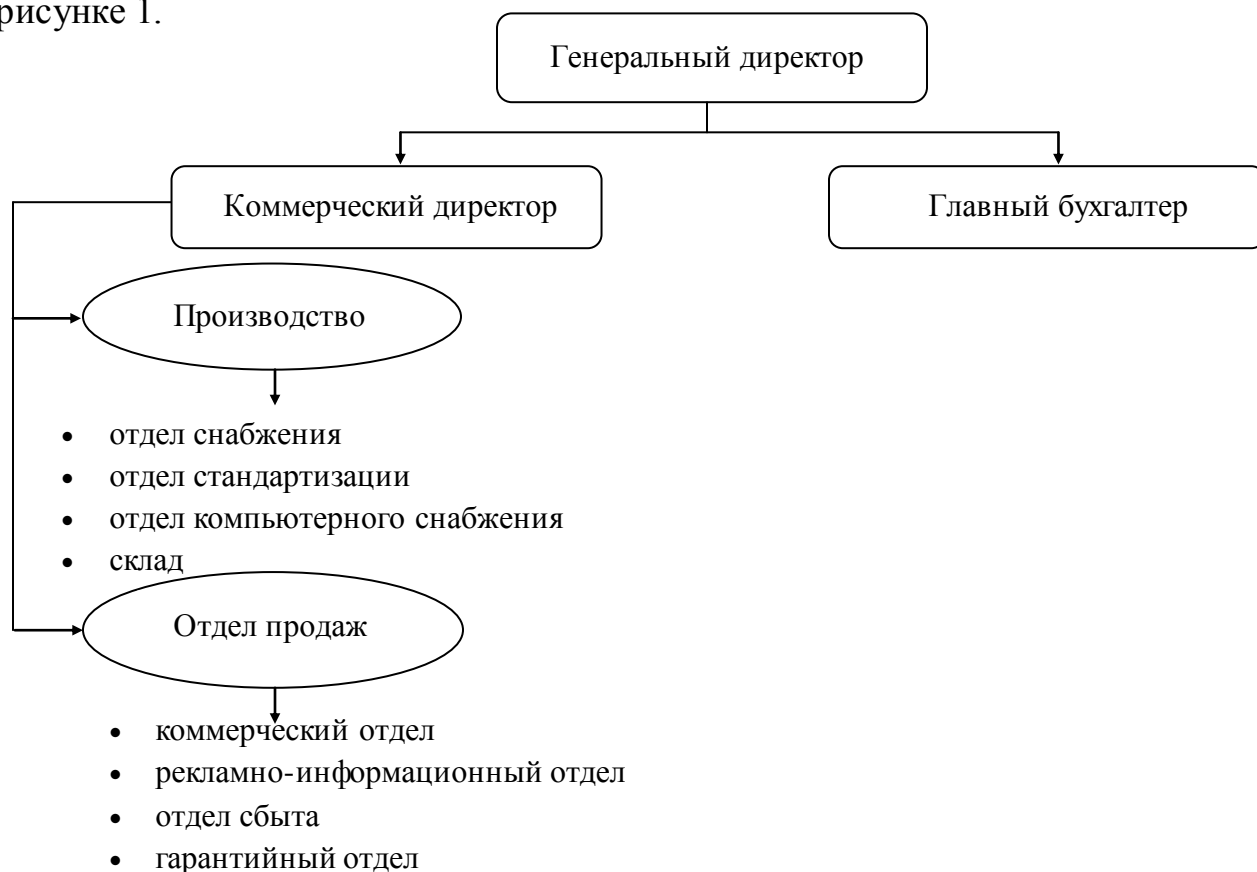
рисунке 1.

Генеральный директор

Коммерческий директор

Главный бухгалтер

Производство

- отдел снабжения
- отдел стандартизации
- отдел компьютерного снабжения
- склад

Отдел продаж

- коммерческий отдел
- рекламно-информационный отдел
- отдел сбыта
- гарантийный отдел